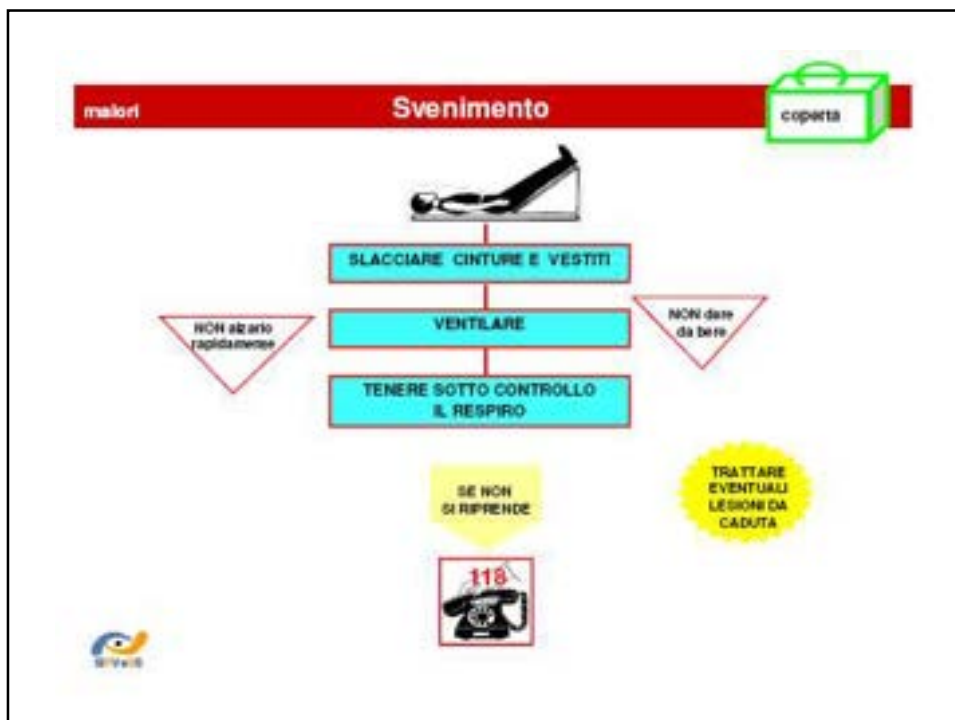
malori

Svenimento

coperta

SLACCIARE CINTURE E VESTITI

NON alzarlo rapidamente

VENTILARE

NON dare da bere

TENERE SOTTO CONTROLLO IL RESPIRO

SE NON SI RIPRENDE

TRATTARE EVENTUALI LESIONI DA CADUTA

118

SIVeS